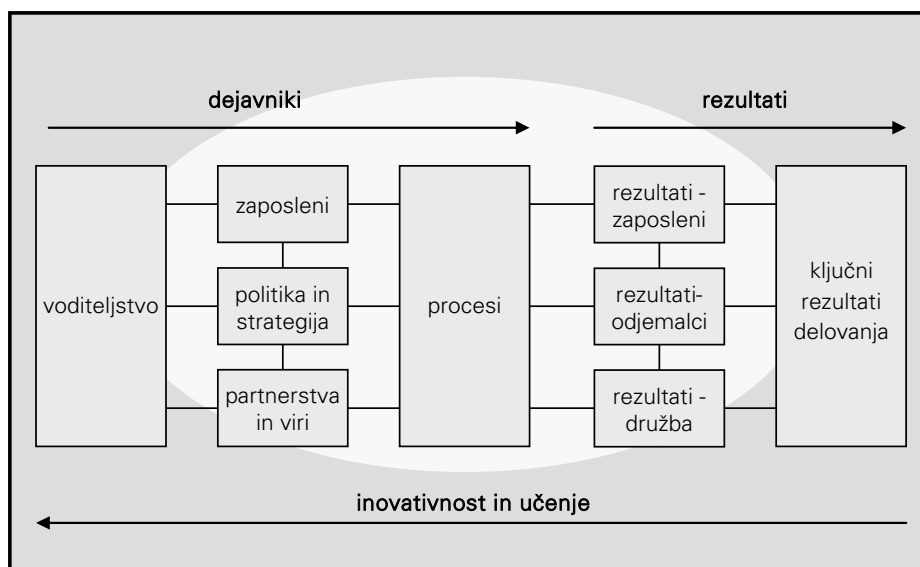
dejavniki

rezultati

voditeljstvo

zaposleni

politika in strategija

partnerstva in viri

procesi

rezultati - zaposleni

rezultati-odjemalci

rezultati - družba

ključni rezultati delovanja

inovativnost in učenje